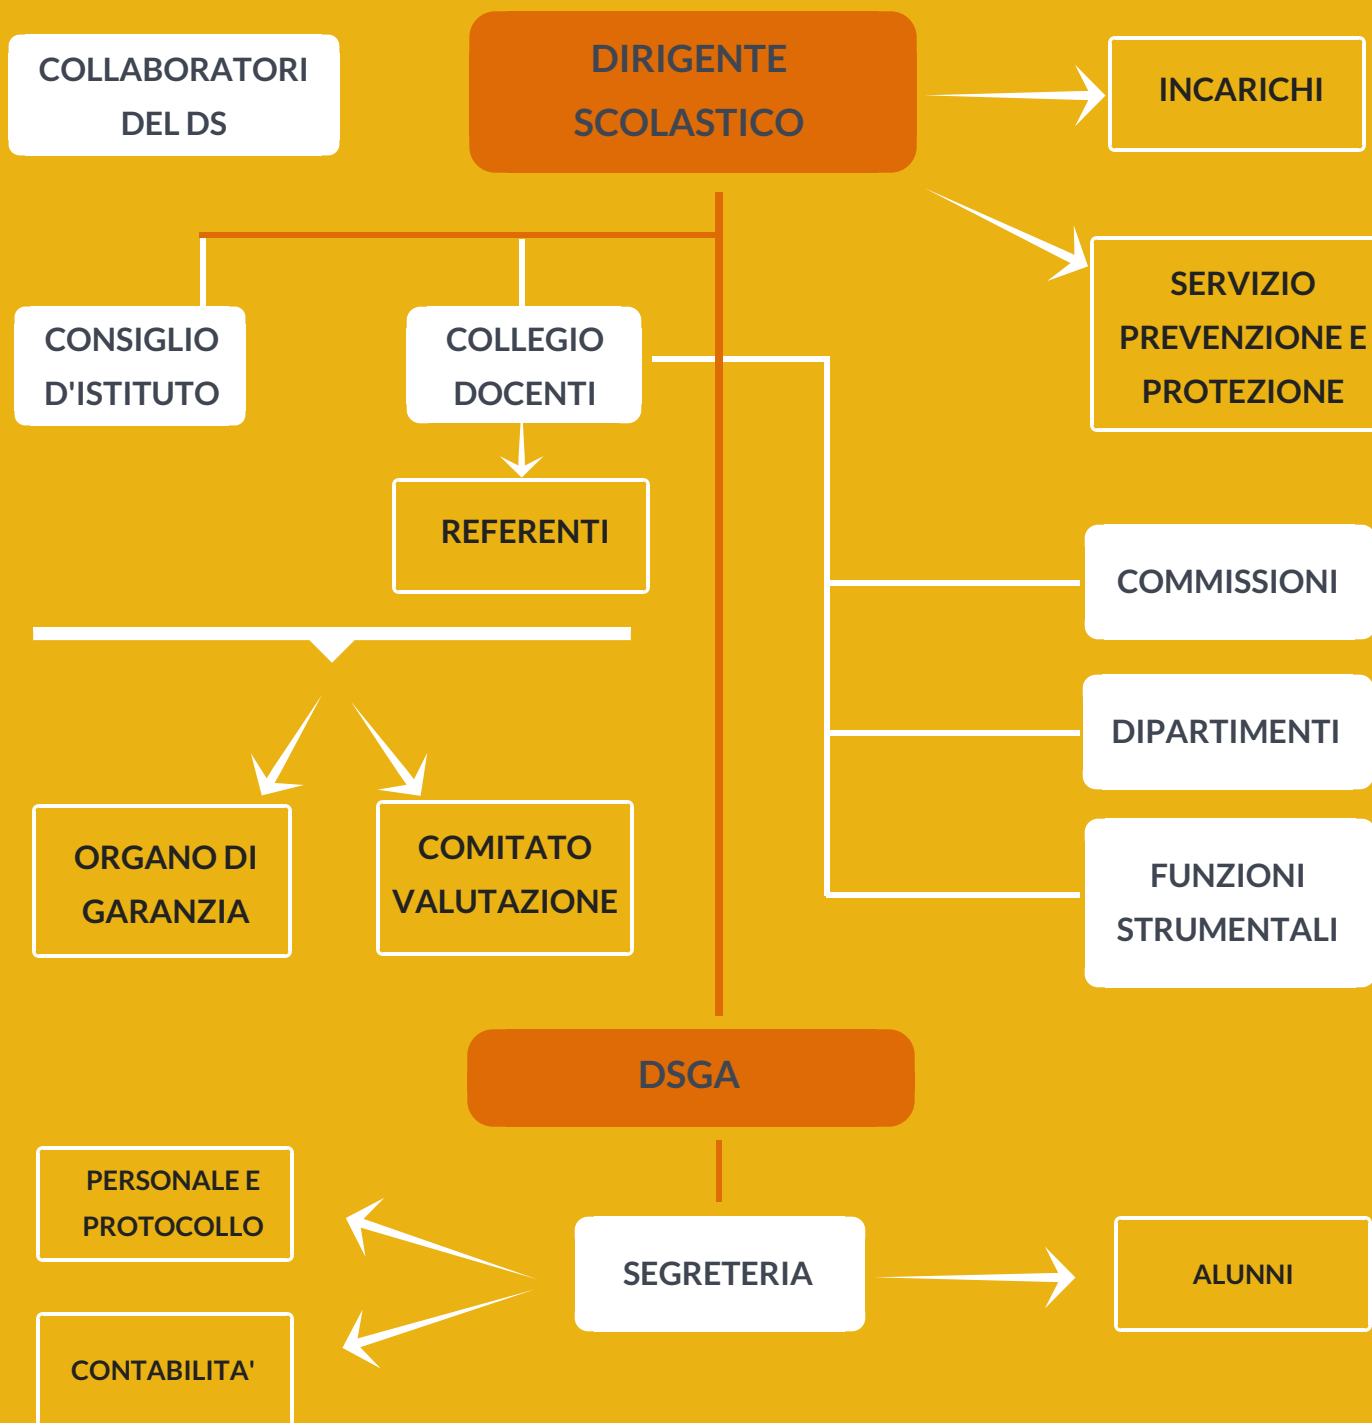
COLLABORATORI DEL DS

DIRIGENTE SCOLASTICO

INCARICHI

SERVIZIO PREVENZIONE E PROTEZIONE

CONSIGLIO D'ISTITUTO

COLLEGIO DOCENTI

REFERENTI

COMMISSIONI

DIPARTIMENTI

ORGANO DI GARANZIA

COMITATO VALUTAZIONE

FUNZIONI STRUMENTALI

DSGA

PERSONALE E PROTOCOLLO

SEGRETERIA

ALUNNI

CONTABILITA'